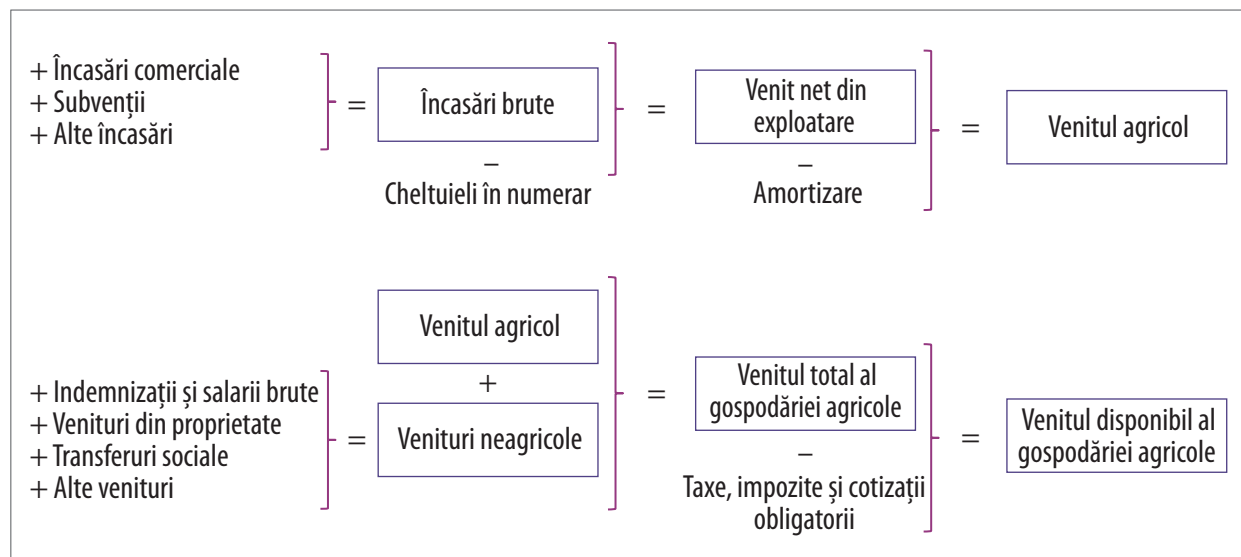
+ Încasări comerciale
+ Subvenții
+ Alte încasări

=

Încasări brute

–

Cheltuieli în numerar

=

Venit net din exploatare

–

Amortizare

=

Venitul agricol

+ Indemnizații și salarii brute
+ Venituri din proprietate
+ Transferuri sociale
+ Alte venituri

=

Venitul agricol

+

Venituri neagricole

=

Venitul total al gospodăriei agricole

–

Taxe, impozite și cotizații obligatorii

=

Venitul disponibil al gospodăriei agricole